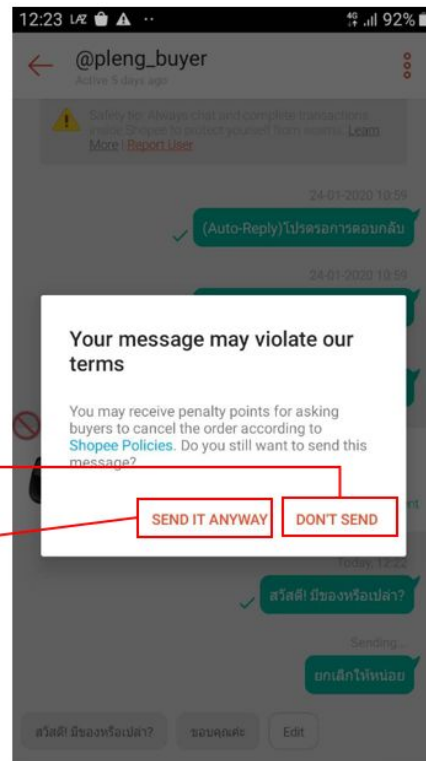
12:23 92%

@pleng_buyer
Active 5 days ago

Safety tip: Always chat and complete transactions inside Shopee to protect yourself from scams. Learn More | Report User

24-01-2020 10:59

(Auto-Reply)โปรดรอการตอบกลับ

24-01-2020 10:59

Your message may violate our terms

You may receive penalty points for asking buyers to cancel the order according to Shopee Policies. Do you still want to send this message?

SEND IT ANYWAY DON'T SEND

Today, 12:22

สวัสดี! มีของหรือเปล่า?

Sending...

ยกเลิกให้หน่อย

สวัสดี! มีของหรือเปล่า? ขอบคุณค่ะ Edit